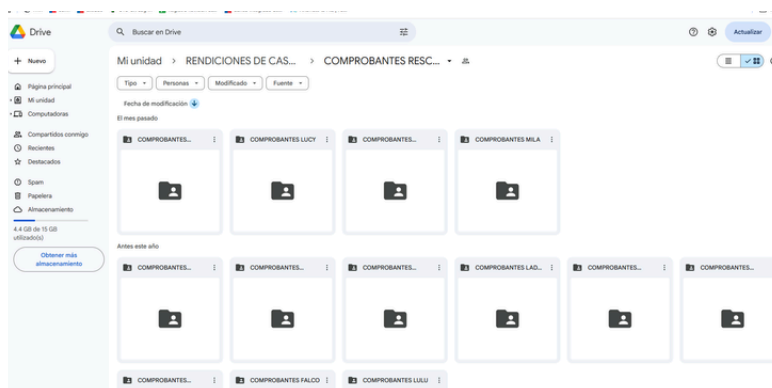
Drive

Buscar en Drive

Actualizar

+ Nuevo

Página principal
Mi unidad
Computadoras

Compartidos conmigo
Recientes
Destacados

Spam
Papelera
Almacenamiento

4.4 GB de 15 GB utilizado(s)

Obtener más almacenamiento

Mi unidad > RENDICIONES DE CAS... > COMPROBANTES RESC...

Tipo
Personas
Modificado
Fuente

Fecha de modificación

El mes pasado

COMPROBANTES...
COMPROBANTES LUCY
COMPROBANTES...
COMPROBANTES MILA

Antes este año

COMPROBANTES...
COMPROBANTES...
COMPROBANTES...
COMPROBANTES LAD...
COMPROBANTES...
COMPROBANTES...

COMPROBANTES...
COMPROBANTES FALCO
COMPROBANTES LULU